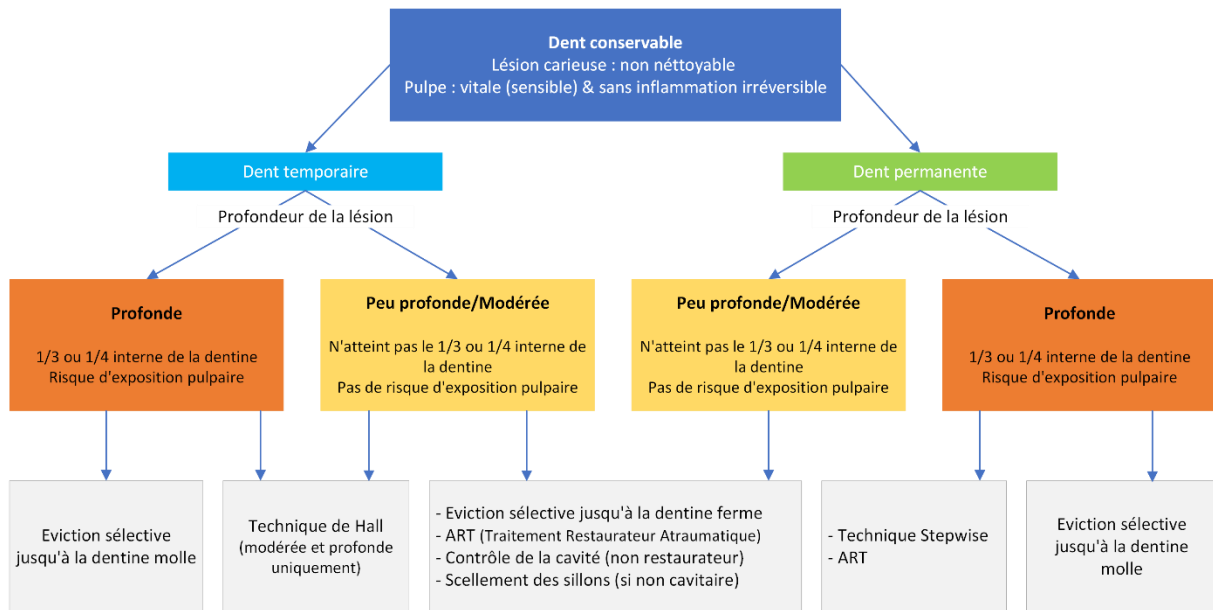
**Dent conservable**
Lésion carieuse : non néttoyable
Pulpe : vitale (sensible) & sans inflammation irréversible

Dent temporaire

Profondeur de la lésion

Dent permanente

Profondeur de la lésion

**Profonde**

1/3 ou 1/4 interne de la dentine
Risque d'exposition pulpaire

**Peu profonde/Modérée**

N'atteint pas le 1/3 ou 1/4 interne de la dentine
Pas de risque d'exposition pulpaire

**Peu profonde/Modérée**

N'atteint pas le 1/3 ou 1/4 interne de la dentine
Pas de risque d'exposition pulpaire

**Profonde**

1/3 ou 1/4 interne de la dentine
Risque d'exposition pulpaire

Eviction sélective jusqu'à la dentine molle

Technique de Hall (modérée et profonde uniquement)

- Eviction sélective jusqu'à la dentine ferme
- ART (Traitement Restaurateur Atraumatique)
- Contrôle de la cavité (non restaurateur)
- Scellement des sillons (si non cavitaire)

- Technique Stepwise
- ART

Eviction sélective jusqu'à la dentine molle